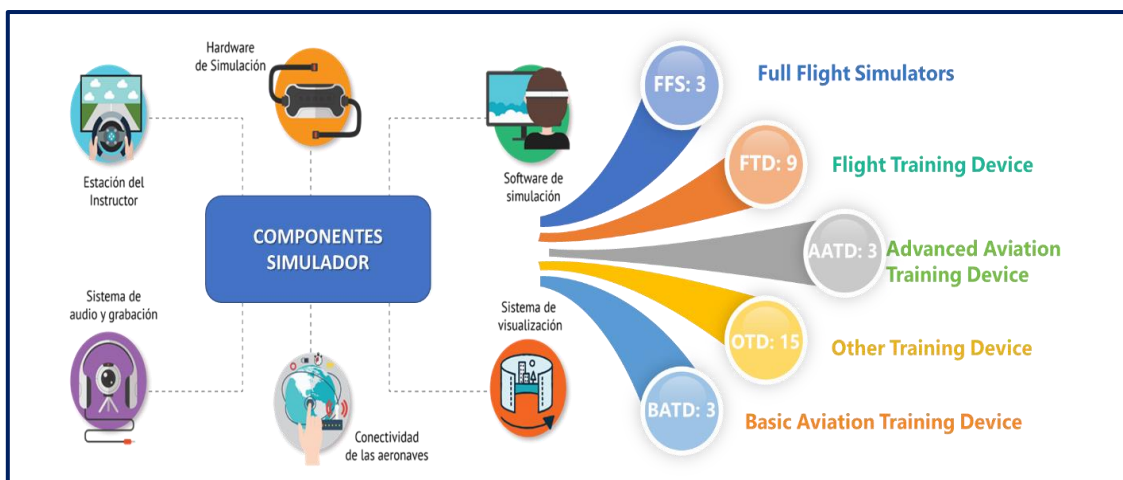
Hardware de Simulación

Estación del Instructor

Software de simulación

COMPONENTES SIMULADOR

Sistema de audio y grabación

Sistema de visualización

Conectividad de las aeronaves

FFS: 3 Full Flight Simulators

FTD: 9 Flight Training Device

AATD: 3 Advanced Aviation Training Device

OTD: 15 Other Training Device

BATD: 3 Basic Aviation Training Device